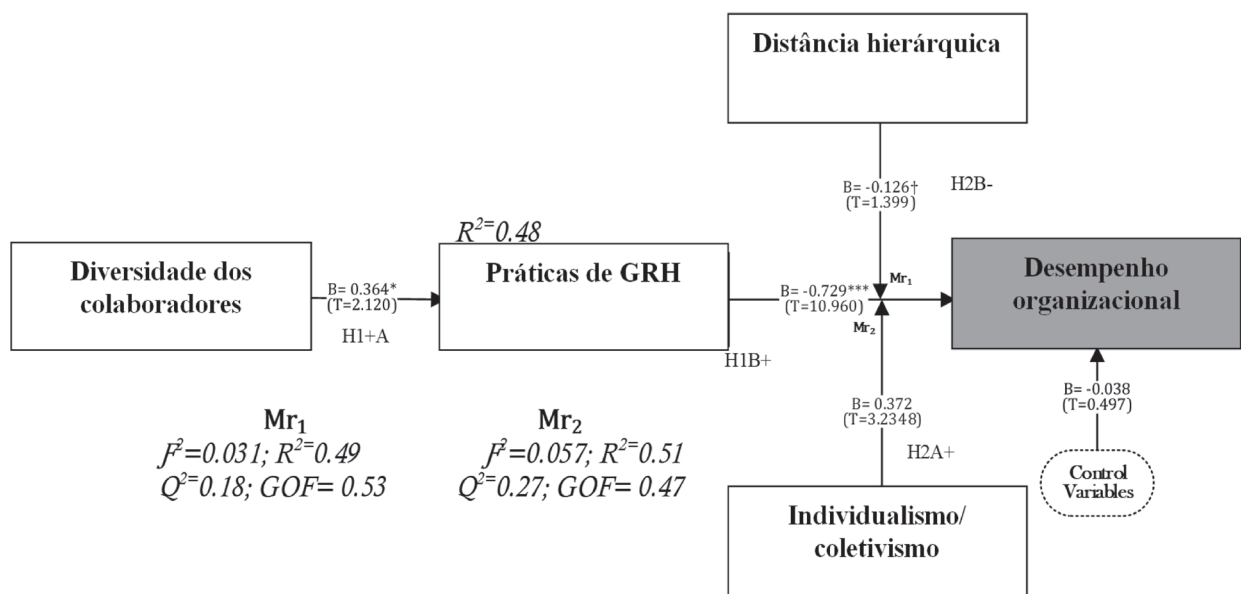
Distância hierárquica

B= -0.126†
(T=1.399)

H2B-

$R^{2=}0.48$

Diversidade dos colaboradores

B= 0.364*
(T=2.120)

H1+A

Práticas de GRH

B= -0.729***
(T=10.960)

$Mr_1$

$Mr_2$

Desempenho organizacional

H1B+

B= 0.372
(T=3.2348)

H2A+

B= -0.038
(T=0.497)

Control Variables

Individualismo/ coletivismo

$Mr_1$
$f^2$=0.031; $R^{2=}$0.49
$Q^{2=}$0.18; GOF= 0.53

$Mr_2$
$f^2$=0.057; $R^{2=}$0.51
$Q^{2=}$0.27; GOF= 0.47